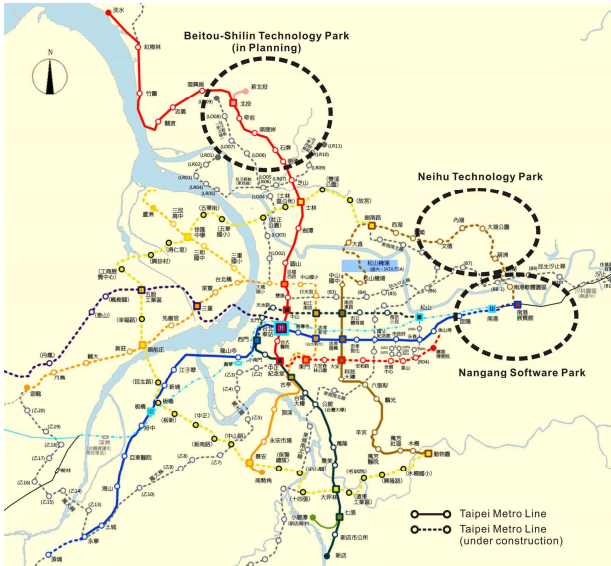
Beitou-Shilin Technology Park
(in Planning)

Neihu Technology Park

Nangang Software Park

N

淡水
紅樹林
竹圍
關渡
忠義
復興崗
新北投
北投
奇岩
唭哩岸
石牌
明德
芝山
士林
劍潭
圓山
民權西路
雙連
中山
台北車站
台大醫院
中正紀念堂
古亭
台電大樓
公館
萬隆
景美
大坪林
七張
新店區公所
新店
小碧潭
頂溪
永安市場
景安
南勢角
永寧
土城
海山
亞東醫院
府中
板橋
新埔
江子翠
龍山寺
西門
小南門
善導寺
忠孝新生
忠孝復興
忠孝敦化
國父紀念館
市政府
永春
後山埤
昆陽
南港
南港展覽館
松山機場
大直
劍南路
西湖
港墘
文德
內湖
大湖公園
葫洲
東湖
南港軟體園區
科技大樓
六張犁
麟光
辛亥
萬芳醫院
萬芳社區
木柵
動物園
大安
忠孝新生
南京東路
中山國中
松山
台北小巨蛋
三重
菜寮
台北橋
大橋頭
新莊
輔大
丹鳳
迴龍
頭前庄
先嗇宮
三重國小
三和國中
徐匯中學
三民高中
蘆洲
圓山
松山機場
(LR11)
(LR10)
(LR09)
(LR08)
(LR07)
(LR06)
(LR05)
(LR04)
(LR03)
(LR02)
(LR01)
(LR00)
(Z1)
(Z2)
(Z3)
(Z4)
(Z5)
(Z6)
(Z7)
(Z8)
(Z9)
(Z10)
(Z11)
(Z12)
(Z13)
(Z14)
(Z15)
(Z16)
(Z17)
(Z18)
(Z19)
(Z20)
(R04)
(R05)
(B1)
(B2)
(B3)
(B4)
(B5)
(B6)
(B7)
(S1)

Taipei Metro Line
Taipei Metro Line
(under construction)